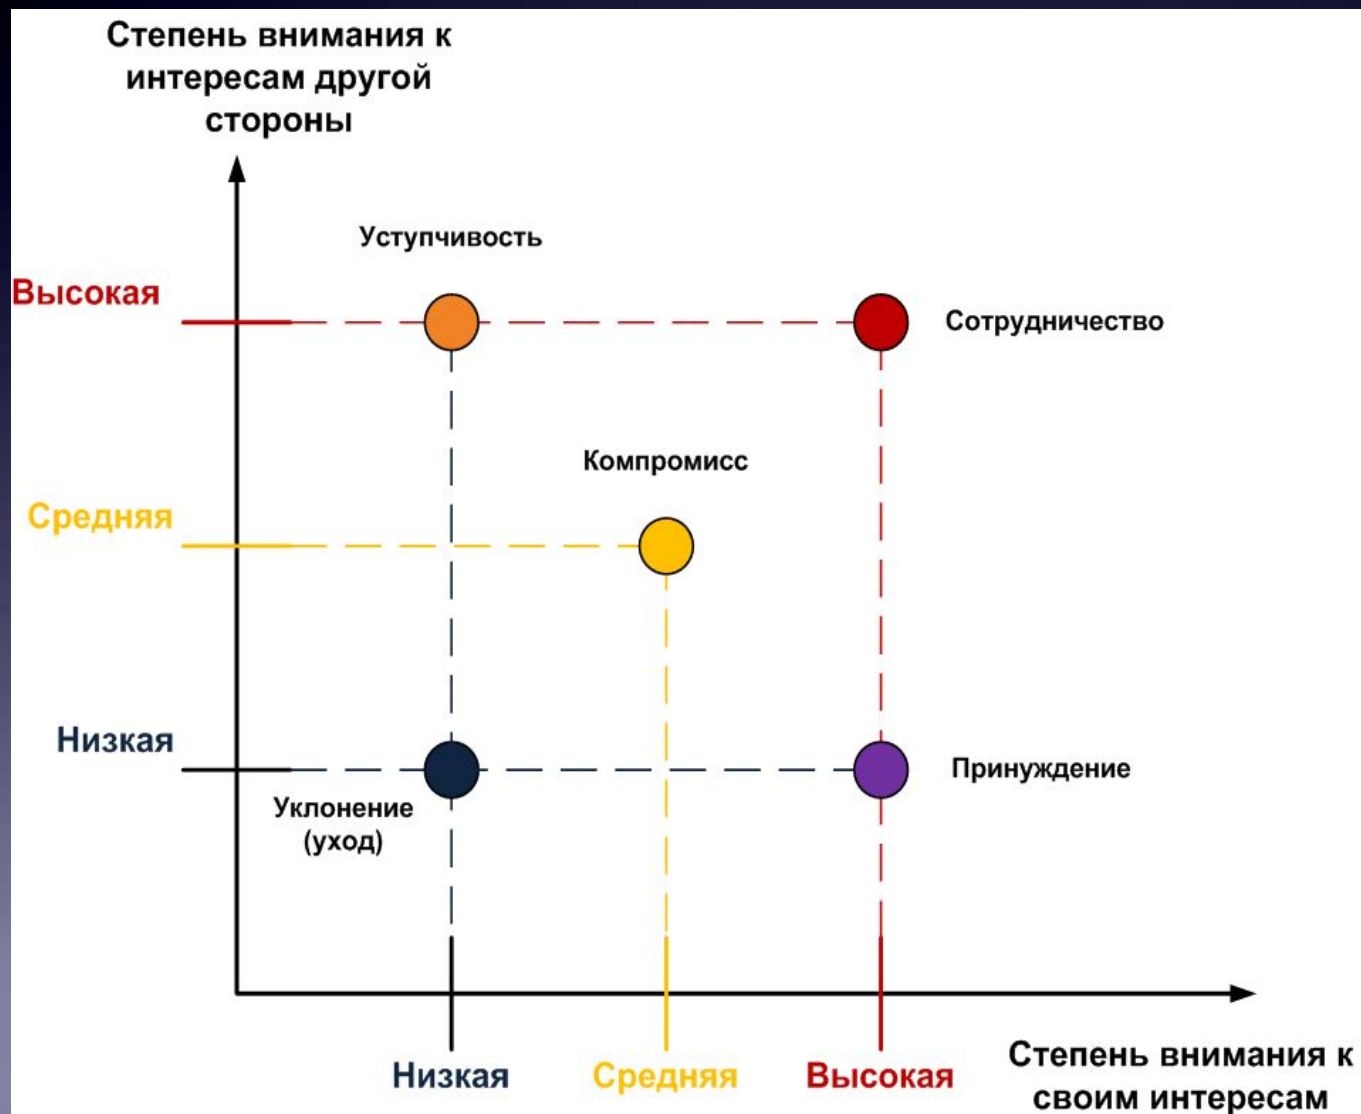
Степень внимания к интересам другой стороны

Уступчивость

Высокая

Сотрудничество

Компромисс

Средняя

Низкая

Принуждение

Уклонение (уход)

Низкая

Средняя

Высокая

Степень внимания к своим интересам